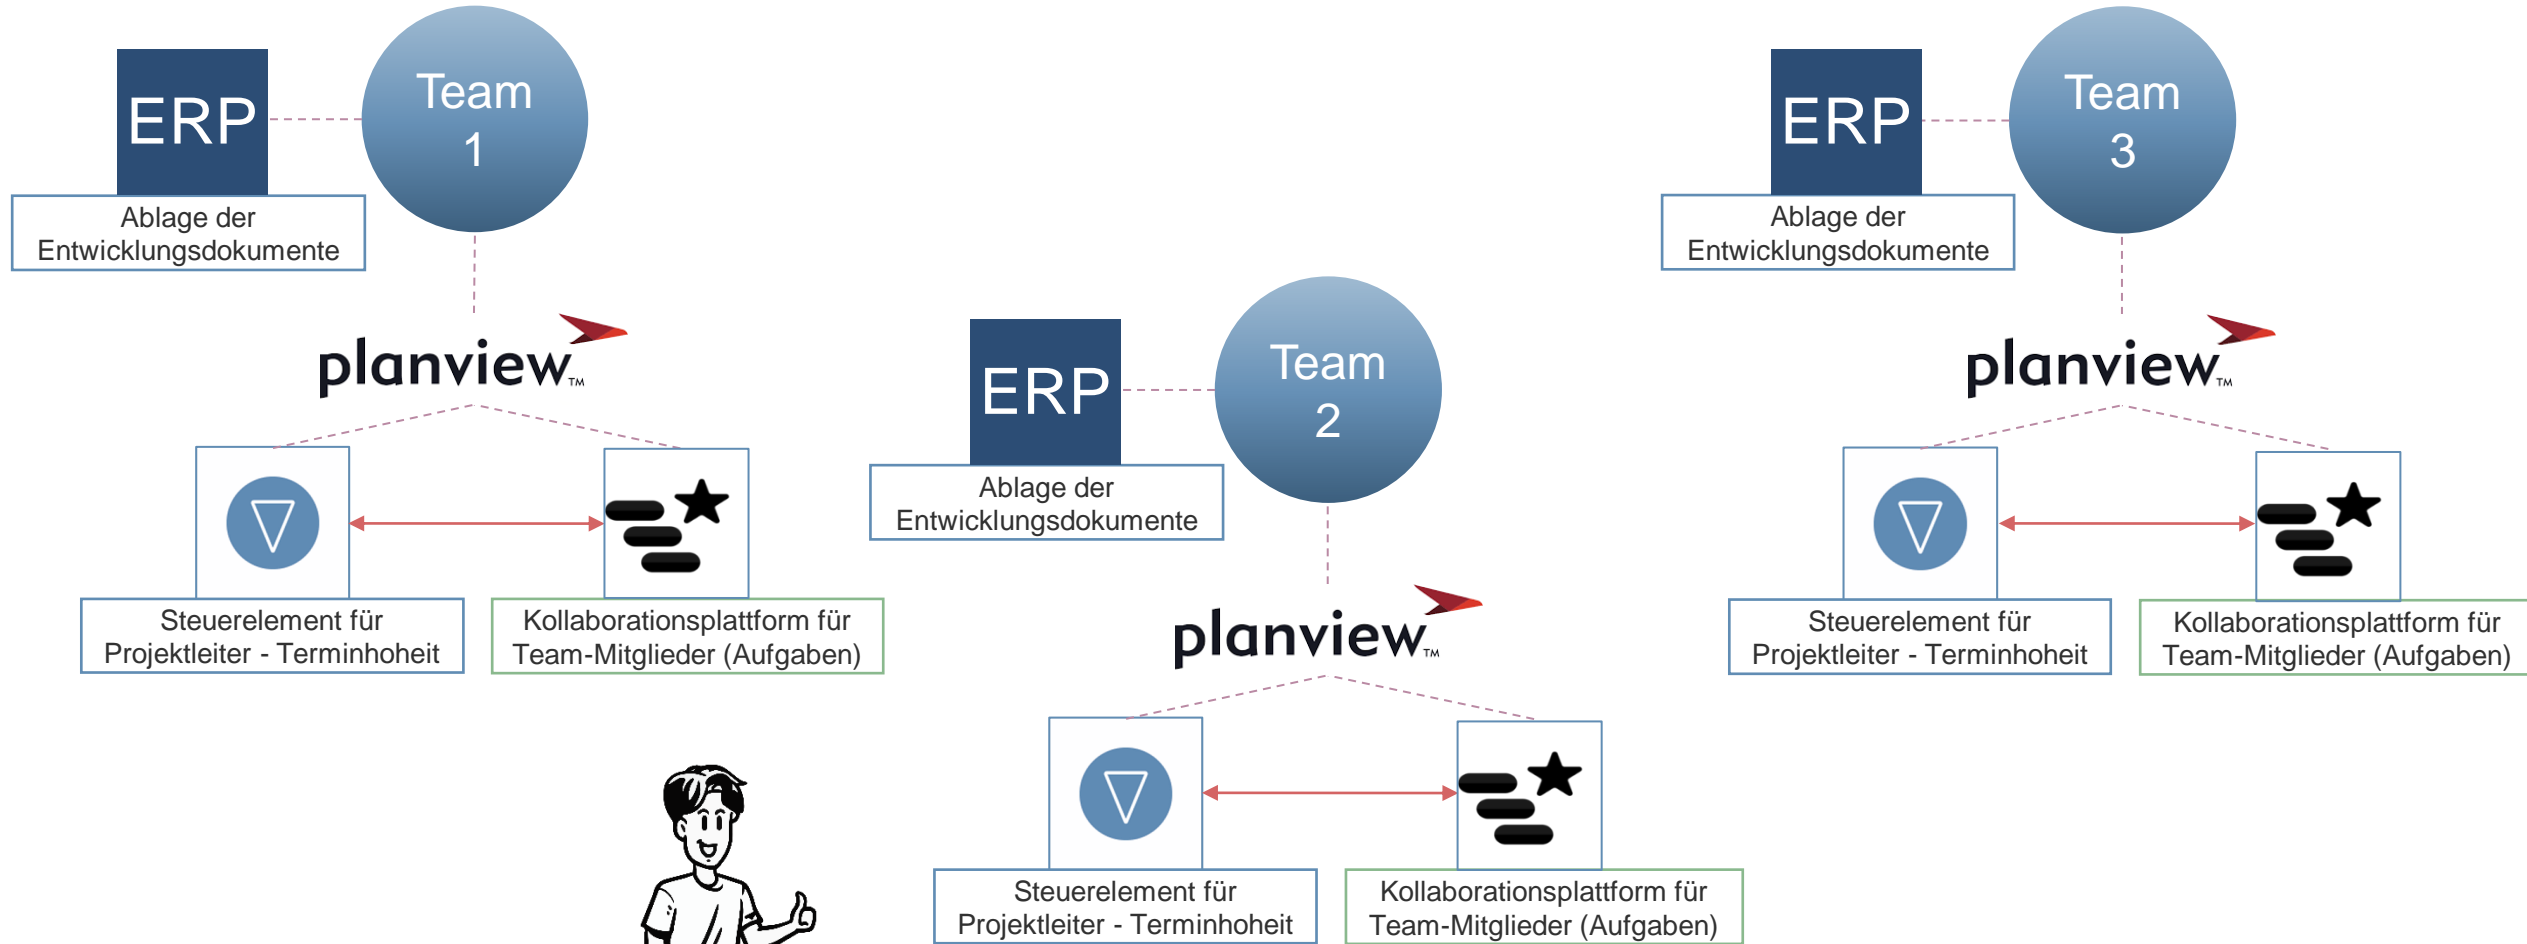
ERP

Team 1

Ablage der Entwicklungsdokumente

planview™

Steuerelement für Projektleiter - Terminhoheit

Kollaborationsplattform für Team-Mitglieder (Aufgaben)

ERP

Team 2

Ablage der Entwicklungsdokumente

planview™

Steuerelement für Projektleiter - Terminhoheit

Kollaborationsplattform für Team-Mitglieder (Aufgaben)

ERP

Team 3

Ablage der Entwicklungsdokumente

planview™

Steuerelement für Projektleiter - Terminhoheit

Kollaborationsplattform für Team-Mitglieder (Aufgaben)